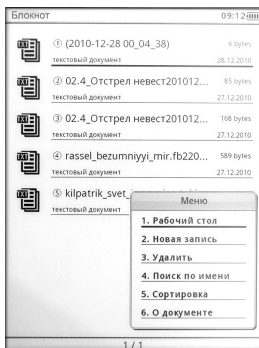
Блокнот 09:12

TXT ① (2010-12-28 00_04_38) 6 bytes
текстовый документ 28.12.2010

TXT ② 02.4_Отстрел невест201012... 85 bytes
текстовый документ 27.12.2010

TXT ③ 02.4_Отстрел невест201012... 168 bytes
текстовый документ 27.12.2010

TXT ④ rassel_bezumniyyi_mir.fb220... 589 bytes
текстовый документ 27.12.2010

TXT ⑤ kilpatrik_svet_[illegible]
текстовый документ

Меню
1. Рабочий стол
2. Новая запись
3. Удалить
4. Поиск по имени
5. Сортировка
6. О документе

1 / 1